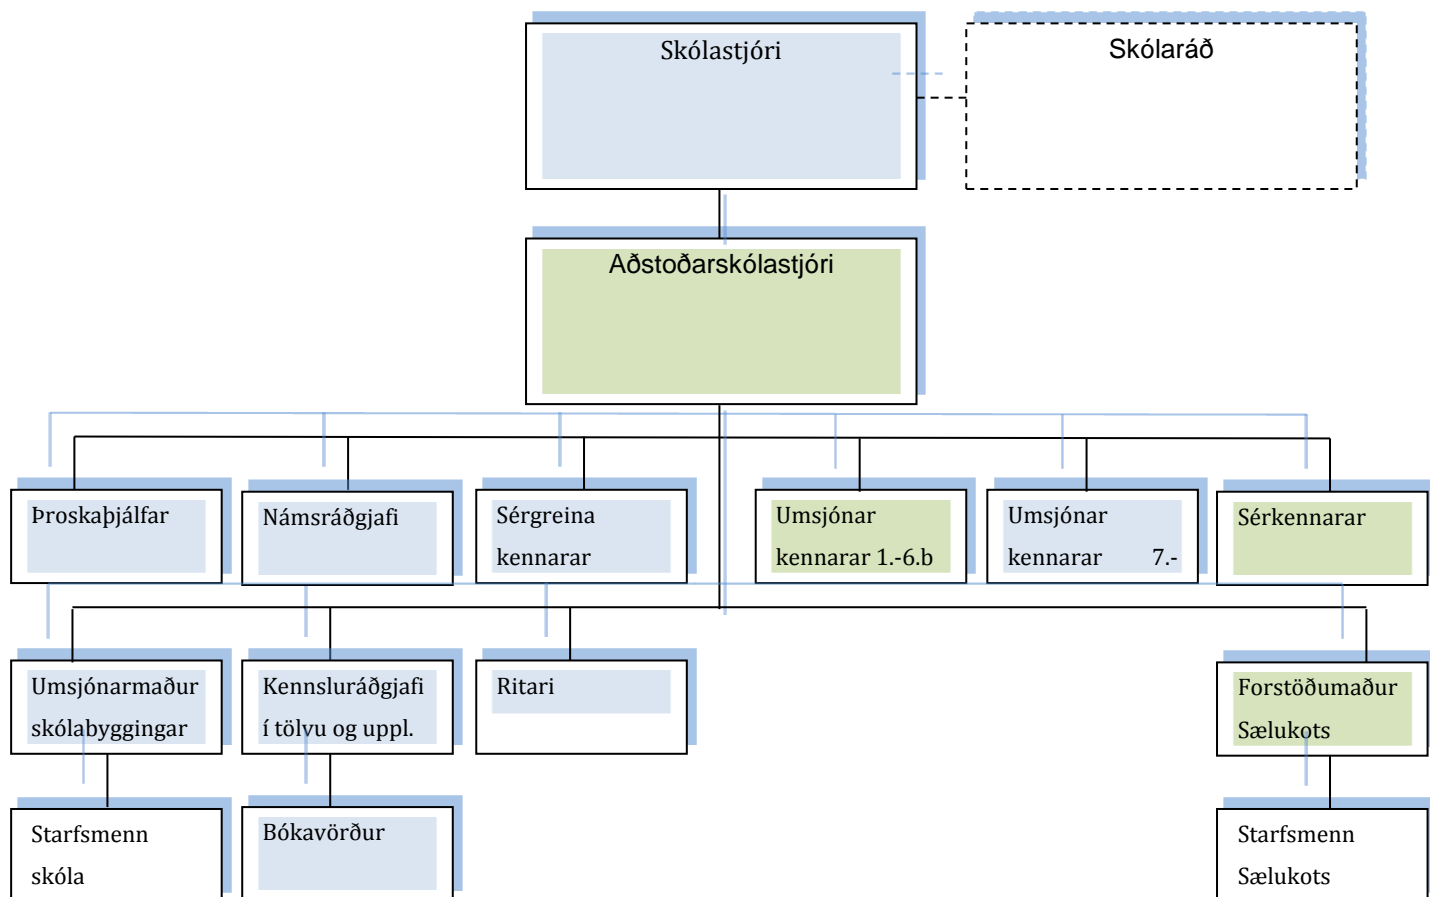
Skólastjóri

Skólaráð

Aðstoðarskólastjóri

Þroskaþjálfar

Námsráðgjafi

Sérgreina kennarar

Umsjónar kennarar 1.-6.b

Umsjónar kennarar 7.-

Sérkennarar

Umsjónarmaður skólabyggingar

Kennsluráðgjafi í tölvu og uppl.

Ritari

Forstöðumaður Sælukots

Starfsmenn skóla

Bókavörður

Starfsmenn Sælukots